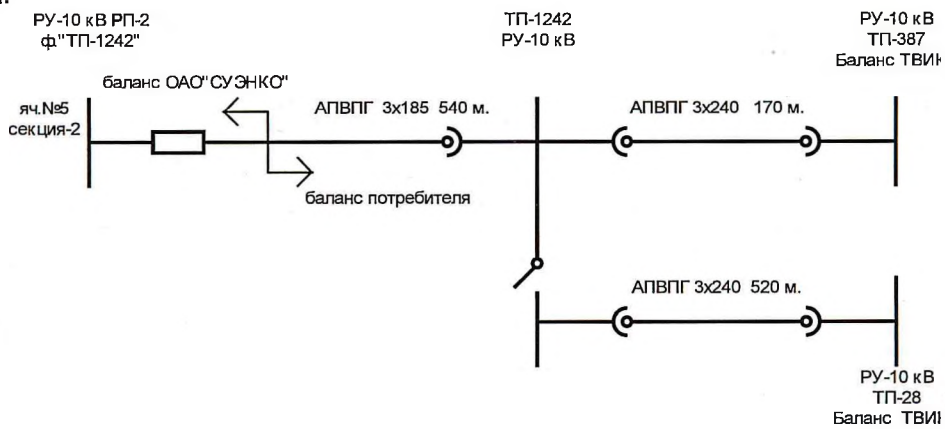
РУ-10 кВ РП-2
ф."ТП-1242"

ТП-1242
РУ-10 кВ

РУ-10 кВ
ТП-387
Баланс ТВИ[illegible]

баланс ОАО"СУЭНКО"

яч.№5
секция-2

АПВПГ 3х185 540 м.

АПВПГ 3х240 170 м.

баланс потребителя

АПВПГ 3х240 520 м.

РУ-10 кВ
ТП-28
Баланс ТВИ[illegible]